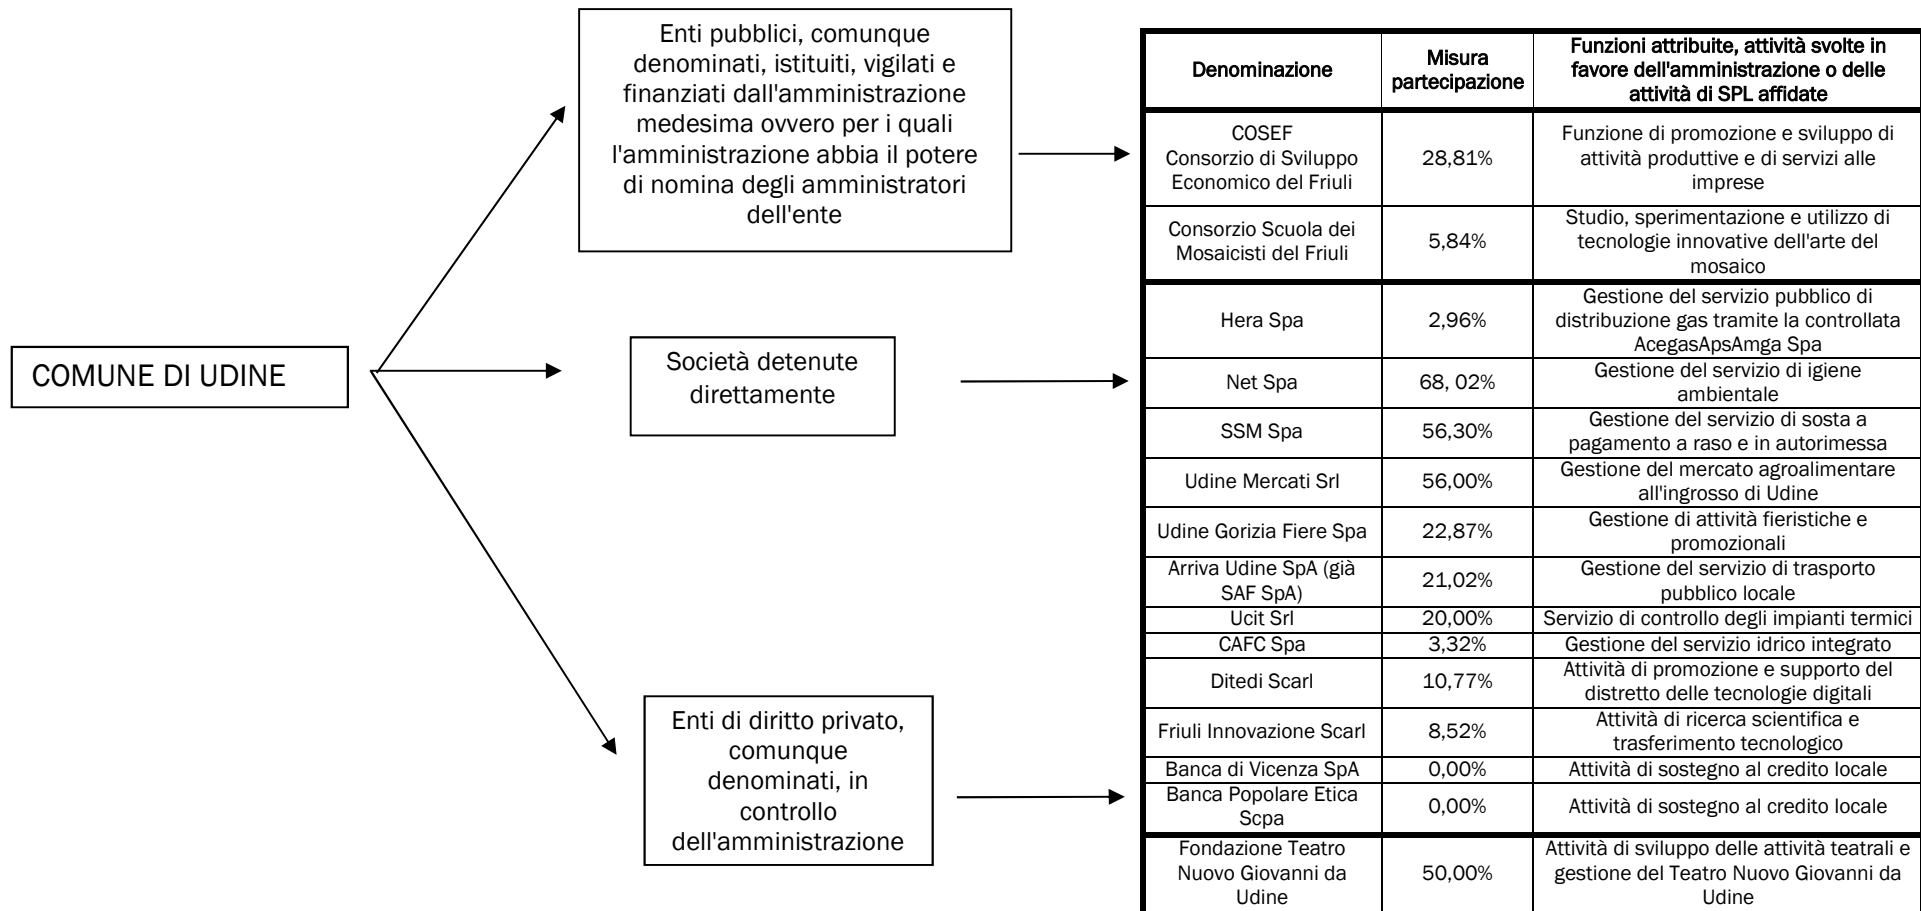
COMUNE DI UDINE

Enti pubblici, comunque denominati, istituiti, vigilati e finanziati dall'amministrazione medesima ovvero per i quali l'amministrazione abbia il potere di nomina degli amministratori dell'ente

Società detenute direttamente

Enti di diritto privato, comunque denominati, in controllo dell'amministrazione

| Denominazione | Misura partecipazione | Funzioni attribuite, attività svolte in favore dell'amministrazione o delle attività di SPL affidate |
|---|---|---|
| COSEF Consorzio di Sviluppo Economico del Friuli | 28,81% | Funzione di promozione e sviluppo di attività produttive e di servizi alle imprese |
| Consorzio Scuola dei Mosaicisti del Friuli | 5,84% | Studio, sperimentazione e utilizzo di tecnologie innovative dell'arte del mosaico |
| Hera Spa | 2,96% | Gestione del servizio pubblico di distribuzione gas tramite la controllata AcegasApsAmga Spa |
| Net Spa | 68, 02% | Gestione del servizio di igiene ambientale |
| SSM Spa | 56,30% | Gestione del servizio di sosta a pagamento a raso e in autorimessa |
| Udine Mercati Srl | 56,00% | Gestione del mercato agroalimentare all'ingrosso di Udine |
| Udine Gorizia Fiere Spa | 22,87% | Gestione di attività fieristiche e promozionali |
| Arriva Udine SpA (già SAF SpA) | 21,02% | Gestione del servizio di trasporto pubblico locale |
| Ucit Srl | 20,00% | Servizio di controllo degli impianti termici |
| CAFC Spa | 3,32% | Gestione del servizio idrico integrato |
| Ditedi Scarl | 10,77% | Attività di promozione e supporto del distretto delle tecnologie digitali |
| Friuli Innovazione Scarl | 8,52% | Attività di ricerca scientifica e trasferimento tecnologico |
| Banca di Vicenza SpA | 0,00% | Attività di sostegno al credito locale |
| Banca Popolare Etica Scpa | 0,00% | Attività di sostegno al credito locale |
| Fondazione Teatro Nuovo Giovanni da Udine | 50,00% | Attività di sviluppo delle attività teatrali e gestione del Teatro Nuovo Giovanni da Udine |